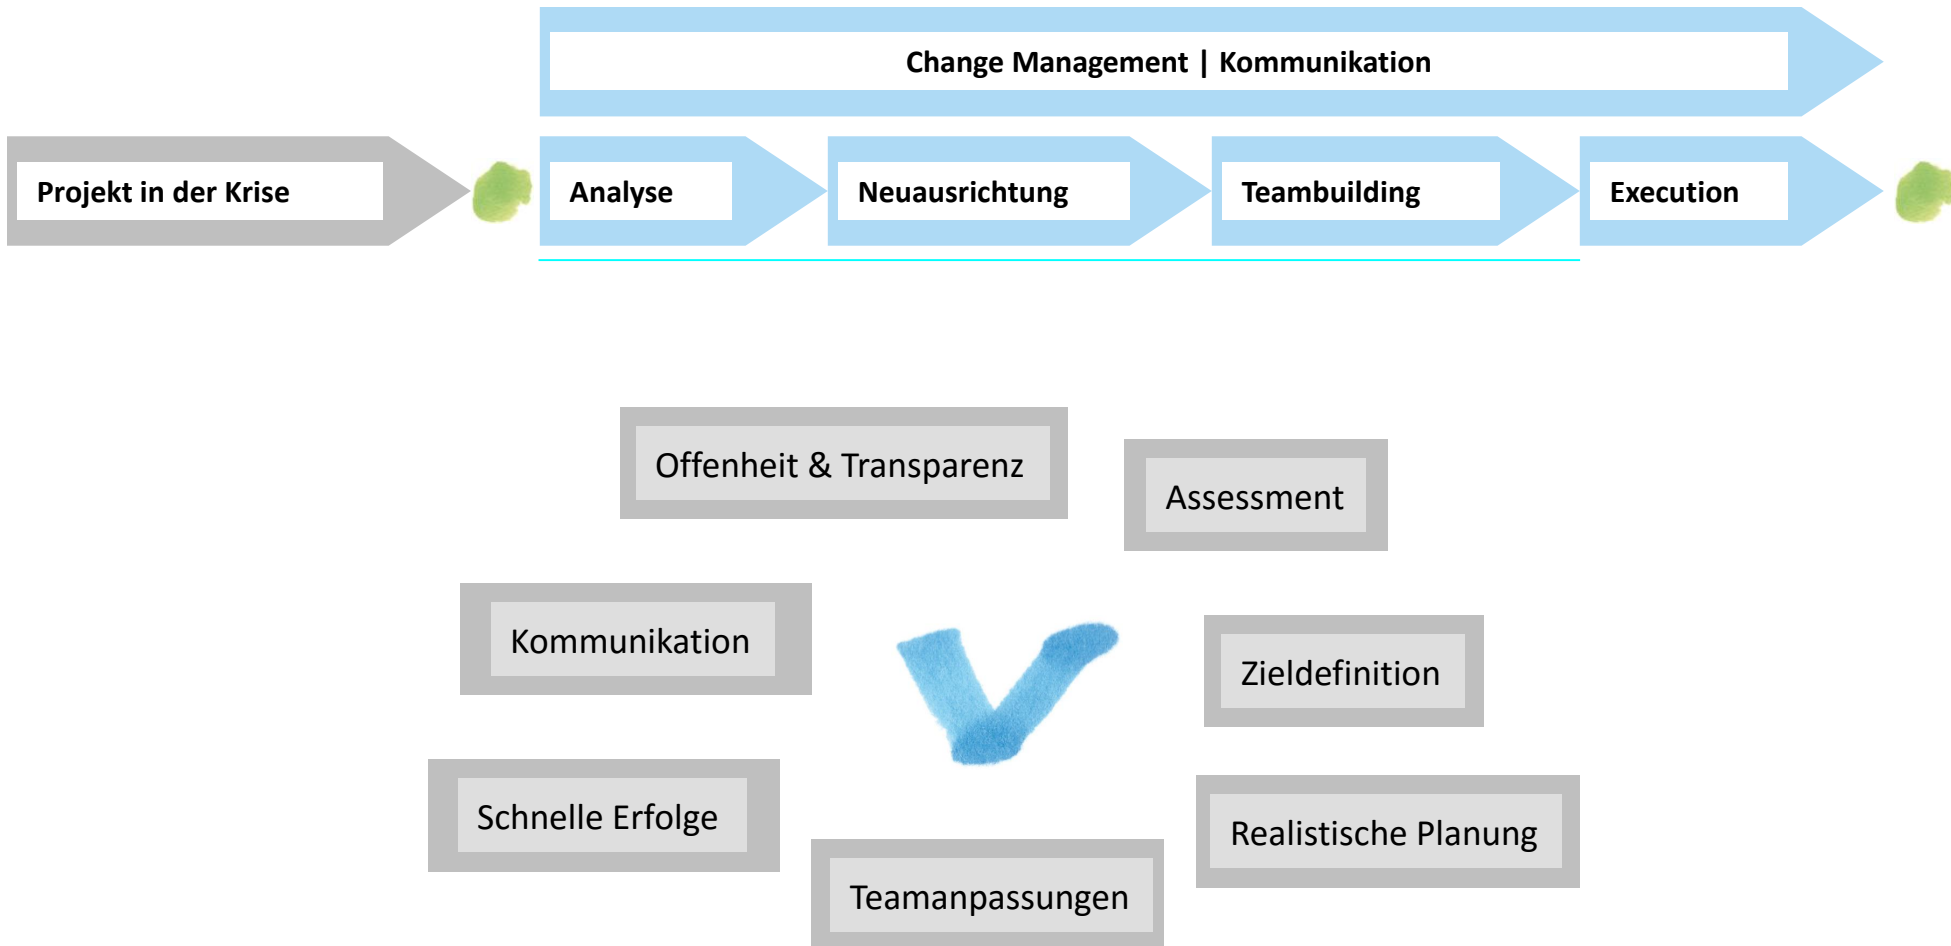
Change Management | Kommunikation

Projekt in der Krise

Analyse

Neuausrichtung

Teambuilding

Execution

Offenheit & Transparenz

Assessment

Kommunikation

Zieldefinition

Schnelle Erfolge

Realistische Planung

Teamanpassungen